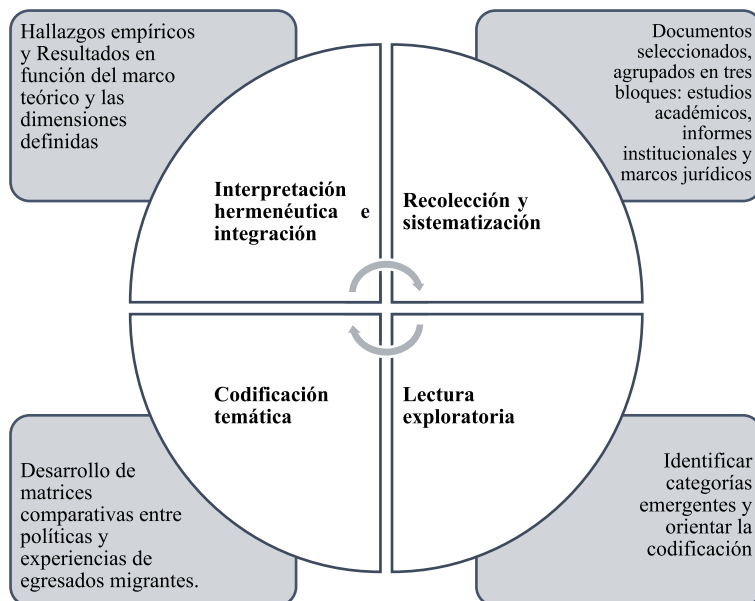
Hallazgos empíricos y Resultados en función del marco teórico y las dimensiones definidas

Documentos seleccionados, agrupados en tres bloques: estudios académicos, informes institucionales y marcos jurídicos

Interpretación hermenéutica e integración

Recolección y sistematización

Codificación temática

Lectura exploratoria

Desarrollo de matrices comparativas entre políticas y experiencias de egresados migrantes.

Identificar categorías emergentes y orientar la codificación